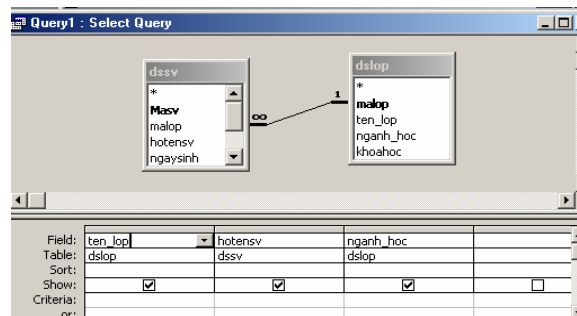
Query1 : Select Query

dssv
*
Masv
malop
hotensv
ngaysinh

dslop
*
malop
ten_lop
nganh_hoc
khoahoc

∞
1

| | | | | |
|---|---|---|---|---|
| Field: | ten_lop | hotensv | nganh_hoc | |
| Table: | dslop | dssv | dslop | |
| Sort: | | | | |
| Show: | ☑ | ☑ | ☑ | ☐ |
| Criteria: | | | | |
| or: | | | | |